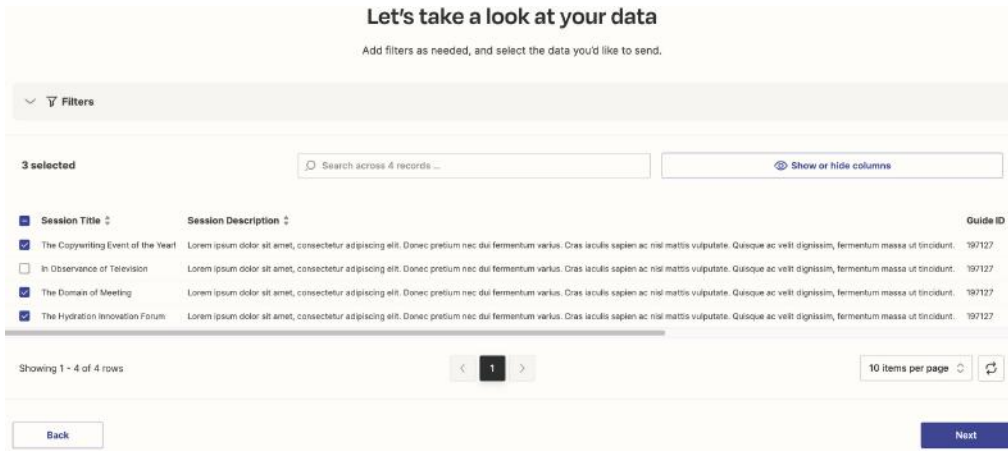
Let's take a look at your data

Add filters as needed, and select the data you'd like to send.

Filters

3 selected

Search across 4 records ...

Show or hide columns

| Session Title | Session Description | Guide ID |
|---|---|---|
| The Copywriting Event of the Year! | Lorem ipsum dolor sit amet, consectetur adipiscing elit. Donec pretium nec dui fermentum varius. Cras iaculis sapien ac nisl mattis vulputate. Quisque ac velit dignissim, fermentum massa ut tincidunt. | 197127 |
| In Observance of Television | Lorem ipsum dolor sit amet, consectetur adipiscing elit. Donec pretium nec dui fermentum varius. Cras iaculis sapien ac nisl mattis vulputate. Quisque ac velit dignissim, fermentum massa ut tincidunt. | 197127 |
| The Domain of Meeting | Lorem ipsum dolor sit amet, consectetur adipiscing elit. Donec pretium nec dui fermentum varius. Cras iaculis sapien ac nisl mattis vulputate. Quisque ac velit dignissim, fermentum massa ut tincidunt. | 197127 |
| The Hydration Innovation Forum | Lorem ipsum dolor sit amet, consectetur adipiscing elit. Donec pretium nec dui fermentum varius. Cras iaculis sapien ac nisl mattis vulputate. Quisque ac velit dignissim, fermentum massa ut tincidunt. | 197127 |

Showing 1 - 4 of 4 rows

1

10 items per page

Back

Next